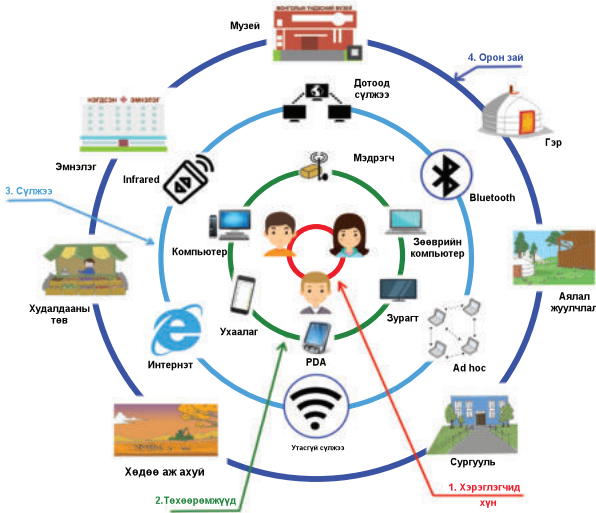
Музей

МОНГОЛЫН ҮНДЭСНИЙ МУЗЕЙ

4. Орон зай

Дотоод сүлжээ

Гэр

ЭРҮҮЛ МЭНДИЙН ЭМНЭЛЭГ

Эмнэлэг

Infrared

Мэдрэгч

Bluetooth

3. Сүлжээ

Компьютер

Зөөврийн компьютер

Аялал жуулчлал

Худалдааны төв

Ухаалаг

Зурагт

Интернэт

PDA

Ad hoc

Утасгүй сүлжээ

Хөдөө аж ахуй

Сургууль

2.Төхөөрөмжүүд

1. Хэрэглэгчид хүн